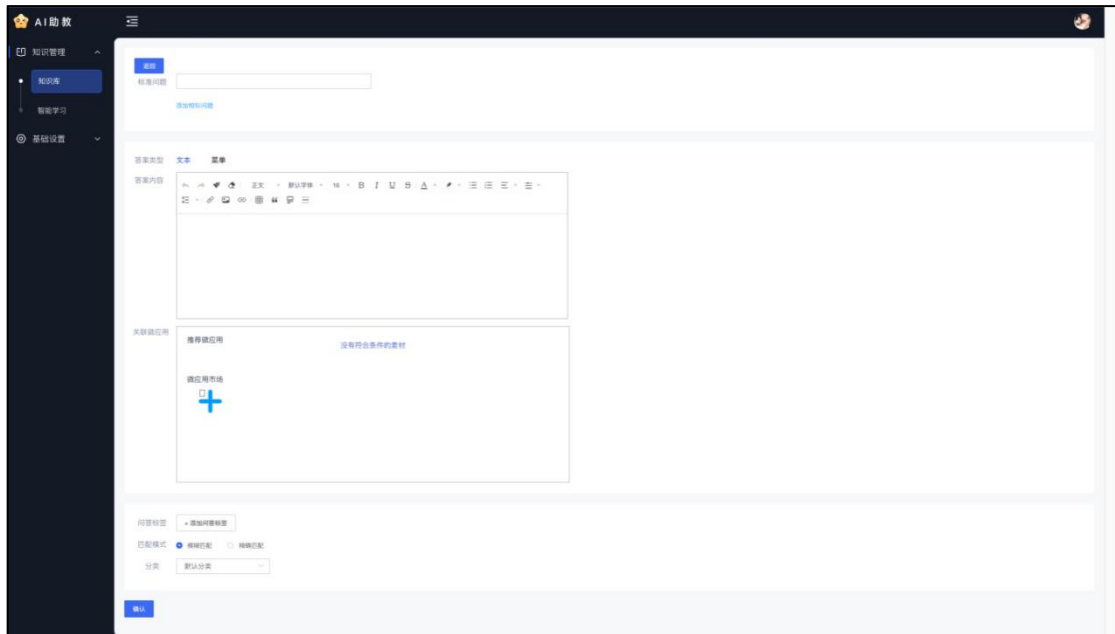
AI助教

知识管理

知识库

智能学习

基础设置

返回

标准问题

添加相似问题

答案类型 文本 菜单

答案内容

正文 默认字体 16 B I U S A

关联微应用

推荐微应用

没有符合条件的素材

微应用市场

问答标签 + 添加问答标签

匹配模式 模糊匹配 精确匹配

分类 默认分类

确认